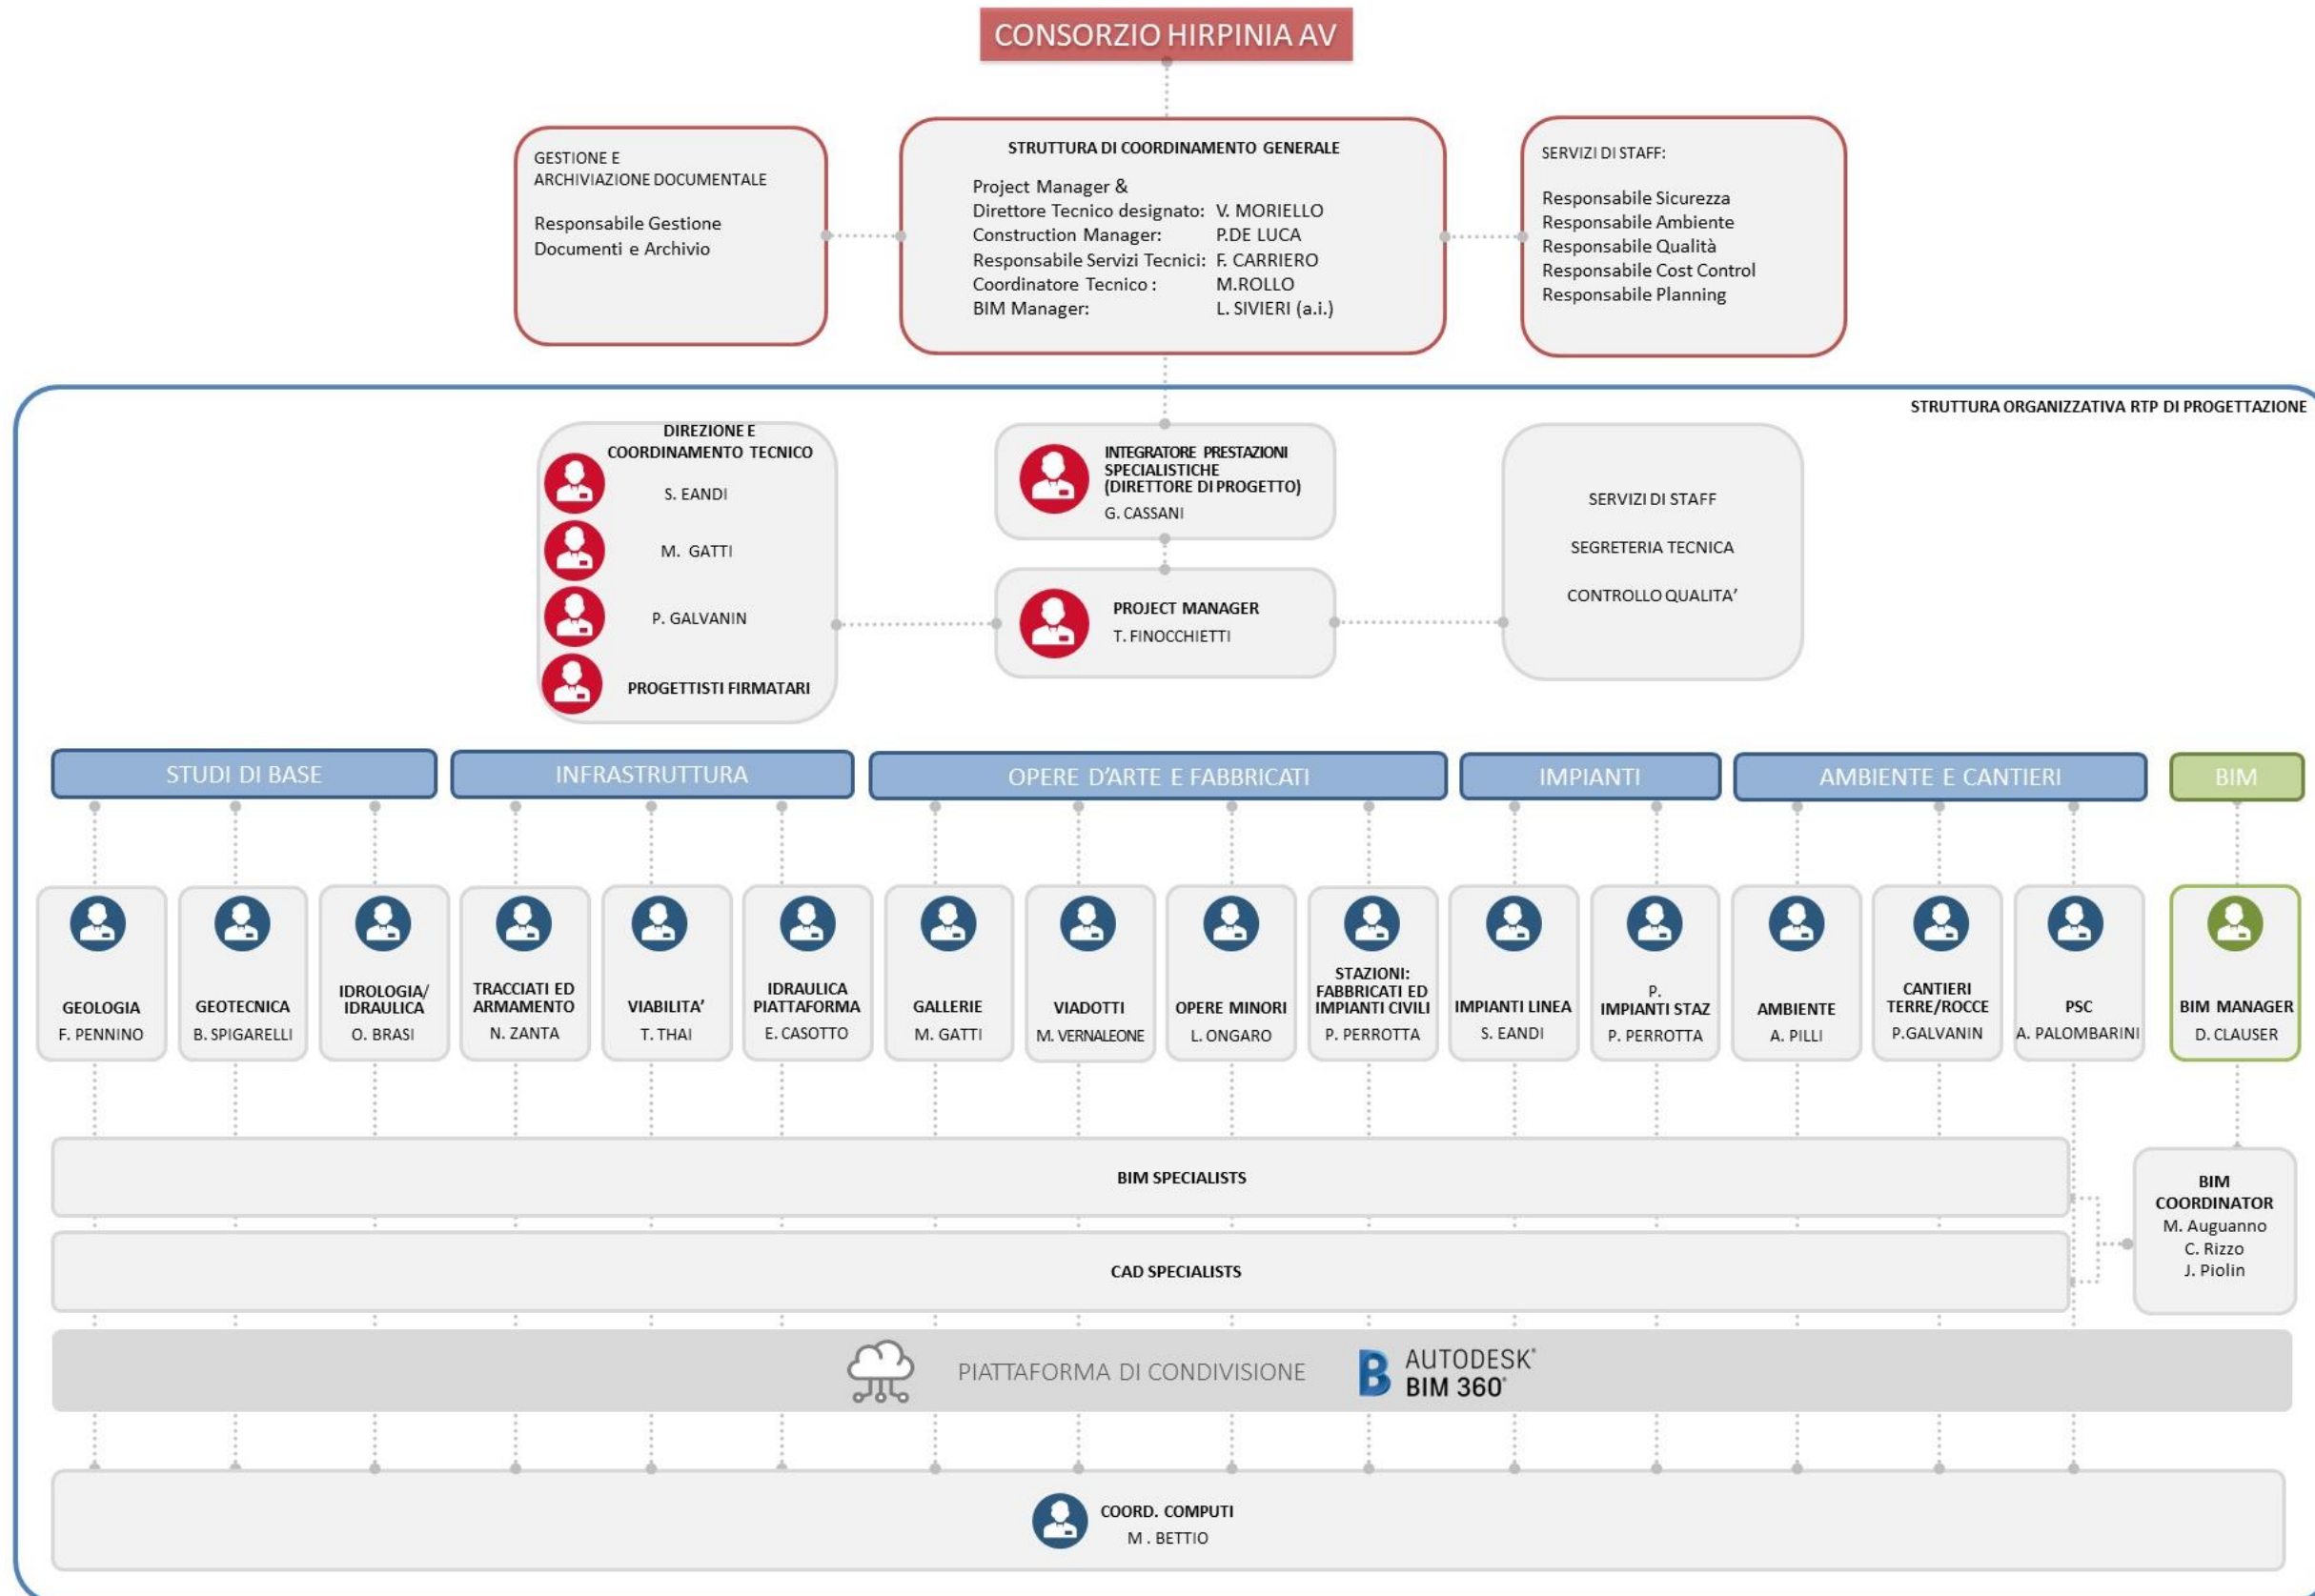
CONSORZIO HIRPINIA AV

GESTIONE E ARCHIVIAZIONE DOCUMENTALE

Responsabile Gestione Documenti e Archivio

STRUTTURA DI COORDINAMENTO GENERALE

Project Manager &
Direttore Tecnico designato: V. MORIELLO
Construction Manager: P.DE LUCA
Responsabile Servizi Tecnici: F. CARRIERO
Coordinatore Tecnico : M.ROLLO
BIM Manager: L. SIVIERI (a.i.)

SERVIZI DI STAFF:

Responsabile Sicurezza
Responsabile Ambiente
Responsabile Qualità
Responsabile Cost Control
Responsabile Planning

STRUTTURA ORGANIZZATIVA RTP DI PROGETTAZIONE

DIREZIONE E COORDINAMENTO TECNICO
S. EANDI
M. GATTI
P. GALVANIN
PROGETTISTI FIRMATARI

INTEGRATORE PRESTAZIONI SPECIALISTICHE (DIRETTORE DI PROGETTO)
G. CASSANI

PROJECT MANAGER
T. FINOCCHIETTI

SERVIZI DI STAFF
SEGRETERIA TECNICA
CONTROLLO QUALITA'

STUDI DI BASE
INFRASTRUTTURA
OPERE D'ARTE E FABBRICATI
IMPIANTI
AMBIENTE E CANTIERI
BIM

GEOLOGIA
F. PENNINO

GEOTECNICA
B. SPIGARELLI

IDROLOGIA/ IDRAULICA
O. BRASI

TRACCIATI ED ARMAMENTO
N. ZANTA

VIABILITA'
T. THAI

IDRAULICA PIATTAFORMA
E. CASOTTO

GALLERIE
M. GATTI

VIADOTTI
M. VERNALEONE

OPERE MINORI
L. ONGARO

STAZIONI: FABBRICATI ED IMPIANTI CIVILI
P. PERROTTA

IMPIANTI LINEA
S. EANDI

P. IMPIANTI STAZ
P. PERROTTA

AMBIENTE
A. PILLI

CANTIERI TERRE/ROCCE
P.GALVANIN

PSC
A. PALOMBARINI

BIM MANAGER
D. CLAUSER

BIM SPECIALISTS

CAD SPECIALISTS

BIM COORDINATOR
M. Auguanno
C. Rizzo
J. Piolin

PIATTAFORMA DI CONDIVISIONE

AUTODESK® BIM 360®

COORD. COMPUTI
M . BETTIO